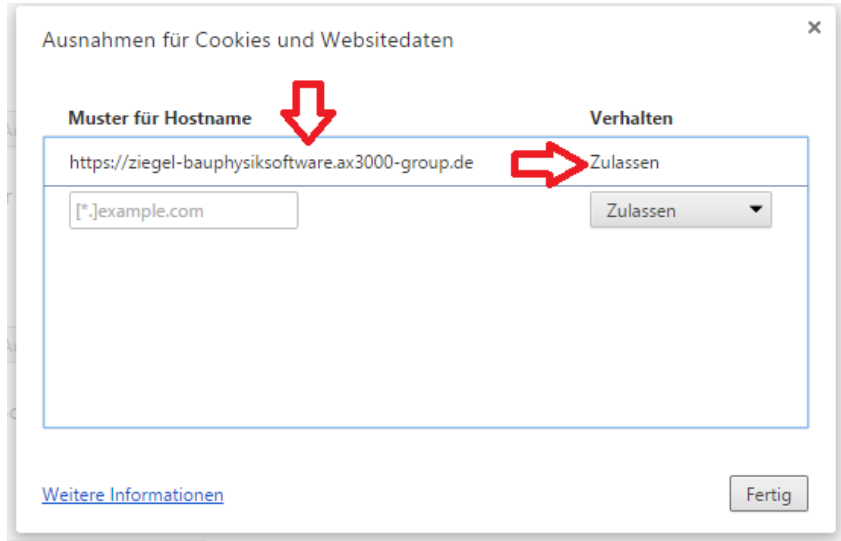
Ausnahmen für Cookies und Websitedaten

×

| Muster für Hostname | Verhalten |
|---|---|
| https://ziegel-bauphysiksoftware.ax3000-group.de | Zulassen |
| [*.]example.com | Zulassen |

Weitere Informationen

Fertig